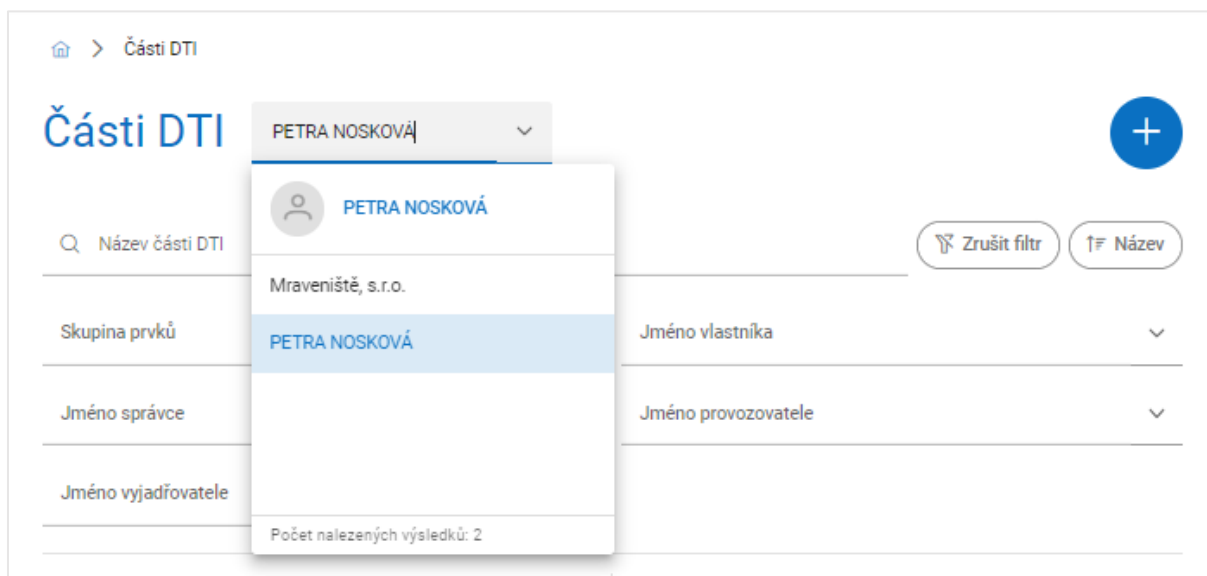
> Části DTI

Části DTI

PETRA NOSKOVÁ

PETRA NOSKOVÁ

Název části DTI

Zrušit filtr

Název

Mraveniště, s.r.o.

Skupina prvků

PETRA NOSKOVÁ

Jméno vlastníka

Jméno správce

Jméno provozovatele

Jméno vyjadřovatele

Počet nalezených výsledků: 2